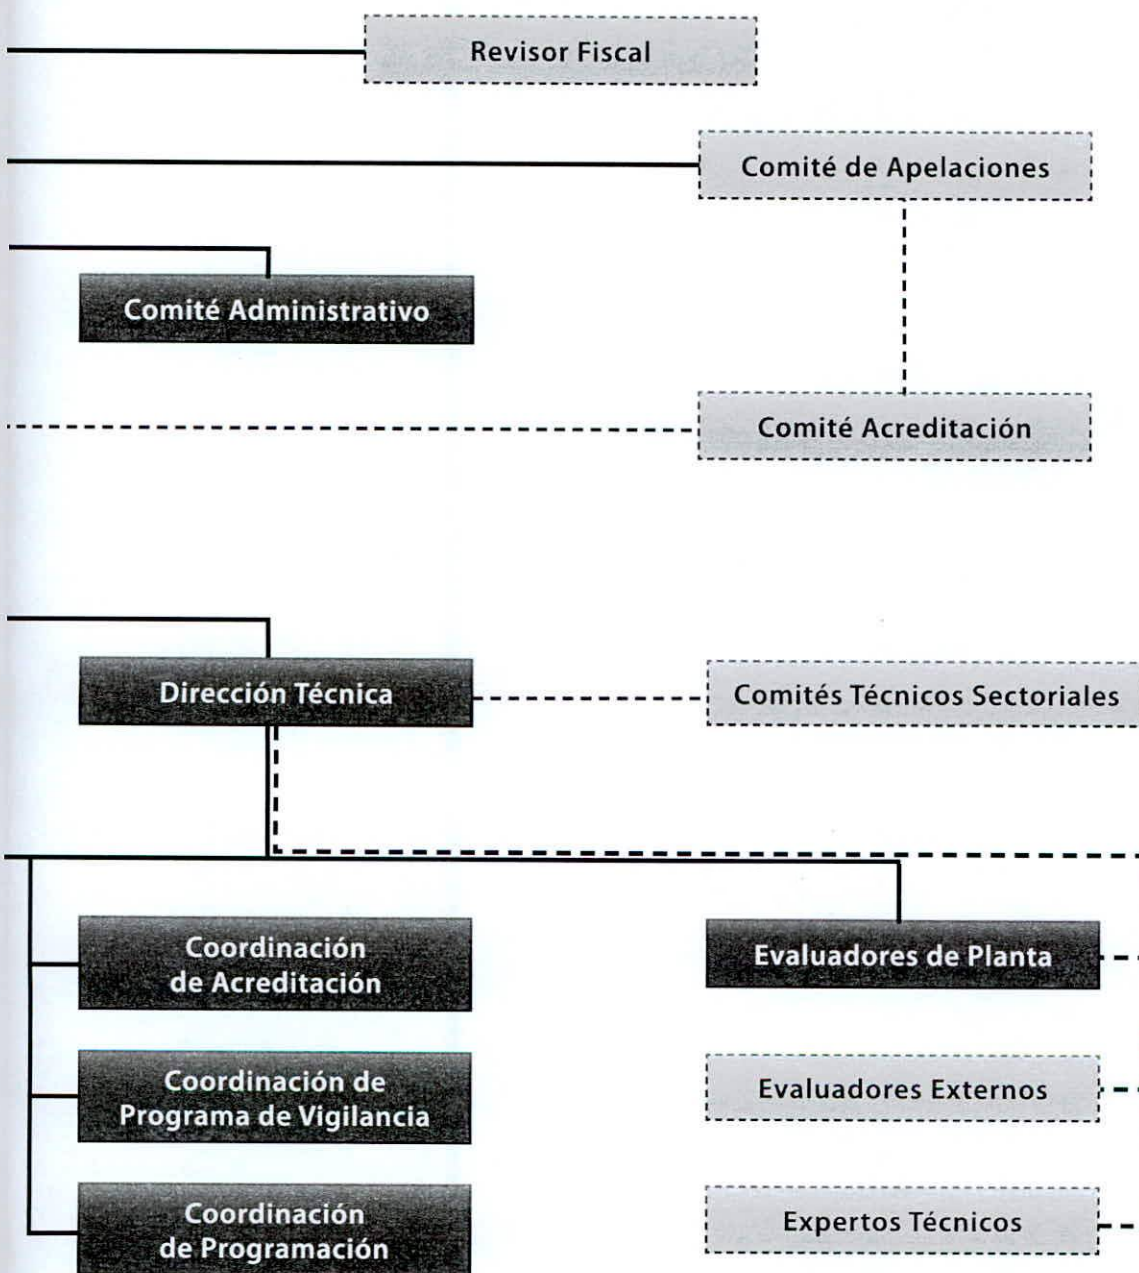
Revisor Fiscal

Comité de Apelaciones

Comité Administrativo

Comité Acreditación

Dirección Técnica

Comités Técnicos Sectoriales

Coordinación de Acreditación

Evaluadores de Planta

Coordinación de Programa de Vigilancia

Evaluadores Externos

Coordinación de Programación

Expertos Técnicos